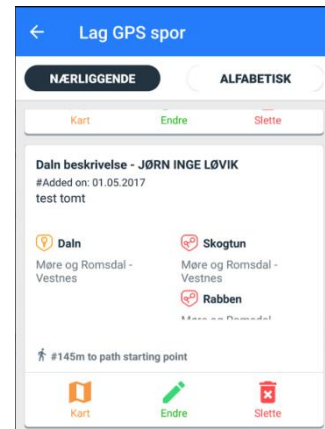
Lag GPS spor

NÆRLIGGENDE
ALFABETISK

Kart
Endre
Slette

Daln beskrivelse - JØRN INGE LØVIK
#Added on: 01.05.2017
test tomt

Daln
Møre og Romsdal - Vestnes

Skogtun
Møre og Romsdal - Vestnes

Rabben
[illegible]

#145m to path starting point

Kart
Endre
Slette